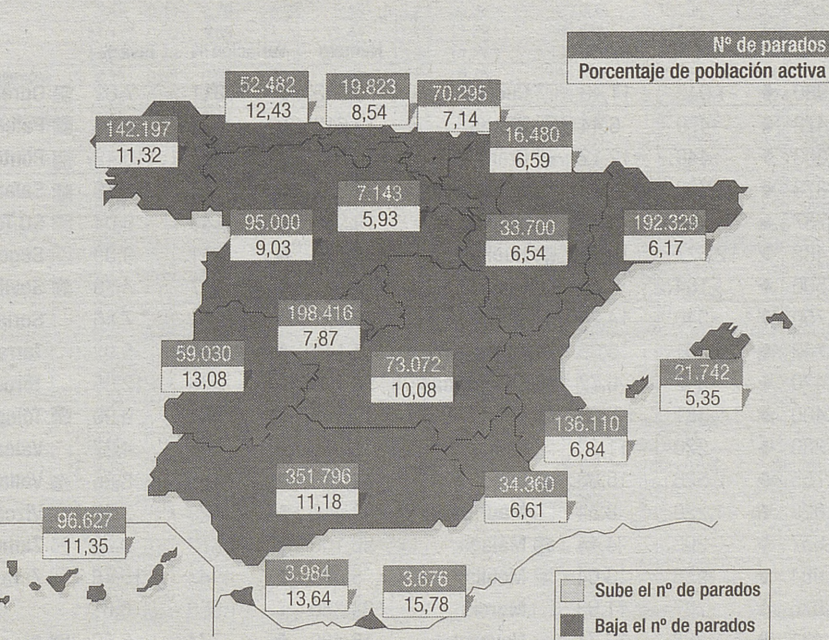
Nº de parados
Porcentaje de población activa

142.197
11,32

52.462
12,43

19.823
8,54

70.295
7,14

16.480
6,59

7.143
5,93

95.000
9,03

33.700
6,54

192.329
6,17

198.416
7,87

59.030
13,08

73.072
10,08

21.742
5,35

136.110
6,84

351.796
11,18

34.360
6,61

96.627
11,35

3.984
13,64

3.676
15,78

Sube el nº de parados
Baja el nº de parados